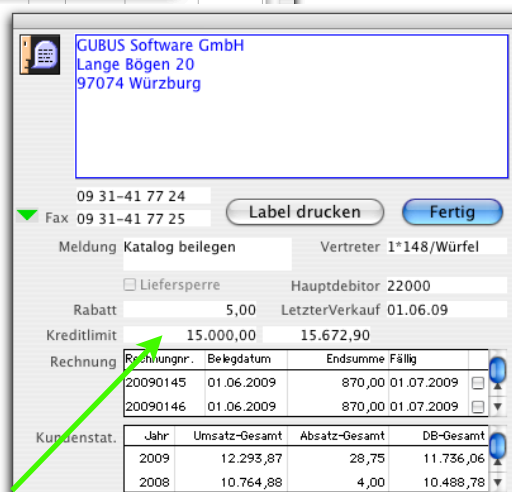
GUBUS Software GmbH
Lange Bögen 20
97074 Würzburg

09 31-41 77 24
Fax 09 31-41 77 25

Label drucken
Fertig

Meldung Katalog beilegen
Vertreter 1*148/Würfel

Liefersperre
Hauptdebitor 22000

Rabatt 5,00
LetzterVerkauf 01.06.09

Kreditlimit 15.000,00 15.672,90

Rechnung

| Rechnungnr. | Belegdatum | Endsumme | Fällig |
|---|---|---|---|
| 20090145 | 01.06.2009 | 870,00 | 01.07.2009 |
| 20090146 | 01.06.2009 | 870,00 | 01.07.2009 |

Kundenstat.

| Jahr | Umsatz-Gesamt | Absatz-Gesamt | DB-Gesamt |
|---|---|---|---|
| 2009 | 12.293,87 | 28,75 | 11.736,06 |
| 2008 | 10.764,88 | 4,00 | 10.488,78 |